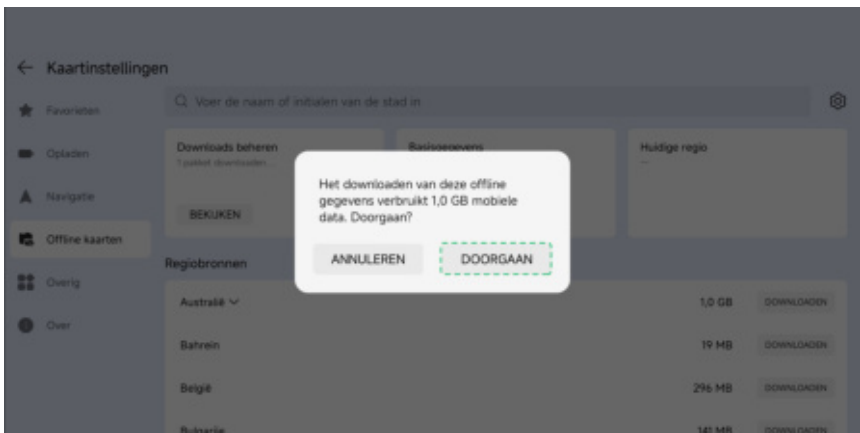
← Kaartinstellingen

Favorieten

Opladen

Navigatie

Offline kaarten

Overig

Over

Voer de naam of initialen van de stad in

Downloads beheren
1 pakket downloaden...

BEKIJKEN

Basisgegevens

Huidige regio
—

Het downloaden van deze offline gegevens verbruikt 1,0 GB mobiele data. Doorgaan?

ANNULEREN

DOORGAAN

Regiobronnen

| | | |
|---|---|---|
| Australië ∨ | 1,0 GB | DOWNLOADEN |
| Bahrein | 19 MB | DOWNLOADEN |
| België | 296 MB | DOWNLOADEN |
| Bulgarije | 141 MB | DOWNLOADEN |